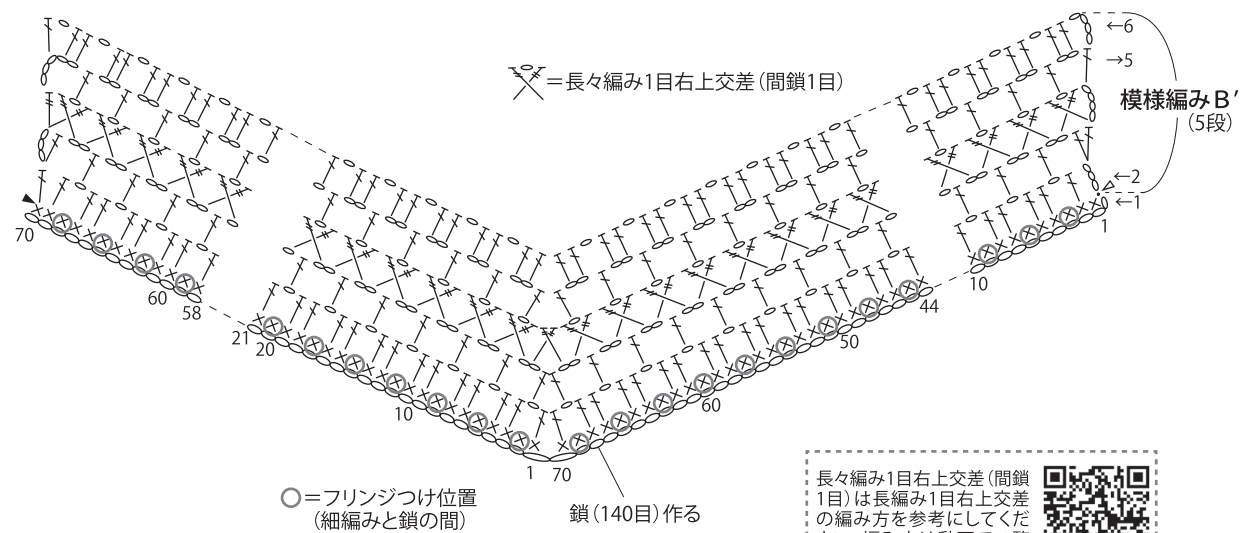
=長々編み1目右上交差（間鎖1目）

←6
→5
模様編みB'
（5段）
←2
←1

70
60
58
21
20
10
1
70
60
50
44
10
1

○=フリンジつけ位置
（細編みと鎖の間）

鎖（140目）作る

長々編み1目右上交差（間鎖1目）は長編み1目右上交差の編み方を参考にしてくだ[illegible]